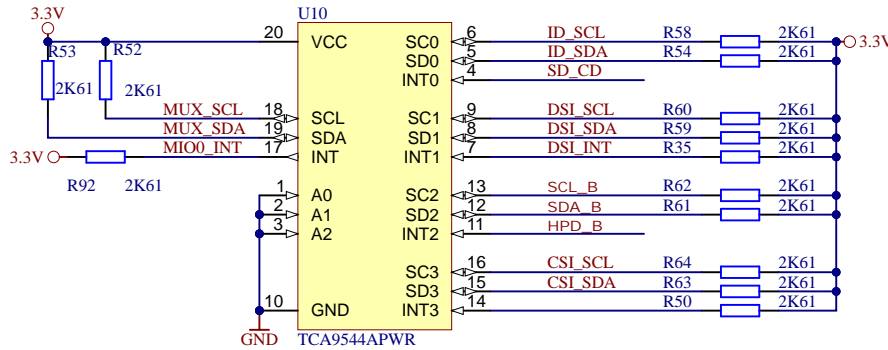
3.3V
R53
R52
2K61
2K61
U10
20
VCC
MUX_SCL
MUX_SDA
MIO0_INT
18
19
17
SCL
SDA
INT
3.3V
R92
2K61
1
2
3
A0
A1
A2
10
GND
GND
TCA9544APWR
SC0
SD0
INT0
SC1
SD1
INT1
SC2
SD2
INT2
SC3
SD3
INT3
6
5
4
9
8
7
13
12
11
16
15
14
ID_SCL
ID_SDA
SD_CD
DSI_SCL
DSI_SDA
DSI_INT
SCL_B
SDA_B
HPD_B
CSI_SCL
CSI_SDA
R58
R54
R60
R59
R35
R62
R61
R64
R63
R50
2K61
2K61
2K61
2K61
2K61
2K61
2K61
2K61
2K61
2K61
3.3V